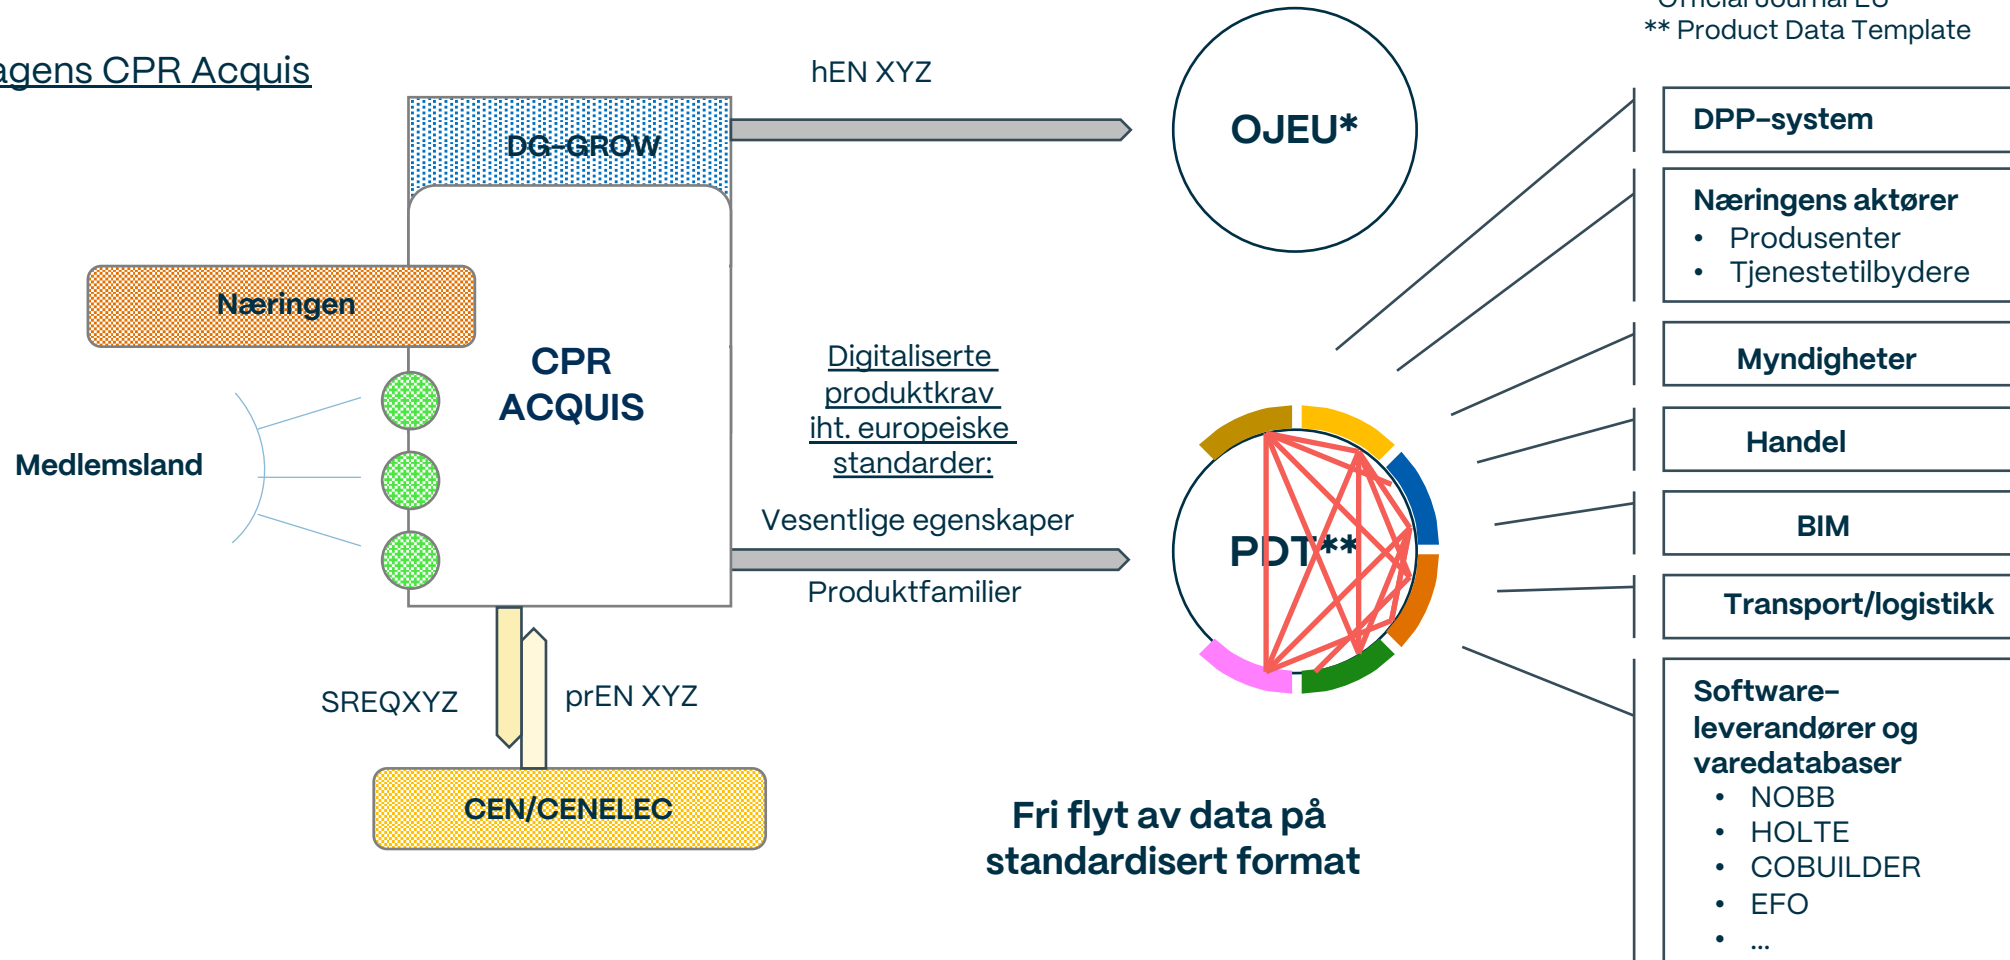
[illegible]agens CPR Acquis

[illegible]
** Product Data Template

hEN XYZ

DG-GROW

OJEU*

Næringen

CPR ACQUIS

Medlemsland

Digitaliserte produktkrav iht. europeiske standarder:

Vesentlige egenskaper

Produktfamilier

PDT**

SREQXYZ

prEN XYZ

CEN/CENELEC

Fri flyt av data på standardisert format

DPP-system

Næringens aktører
• Produsenter
• Tjenestetilbydere

Myndigheter

Handel

BIM

Transport/logistikk

Software-leverandører og varedatabaser
• NOBB
• HOLTE
• COBUILDER
• EFO
• ...